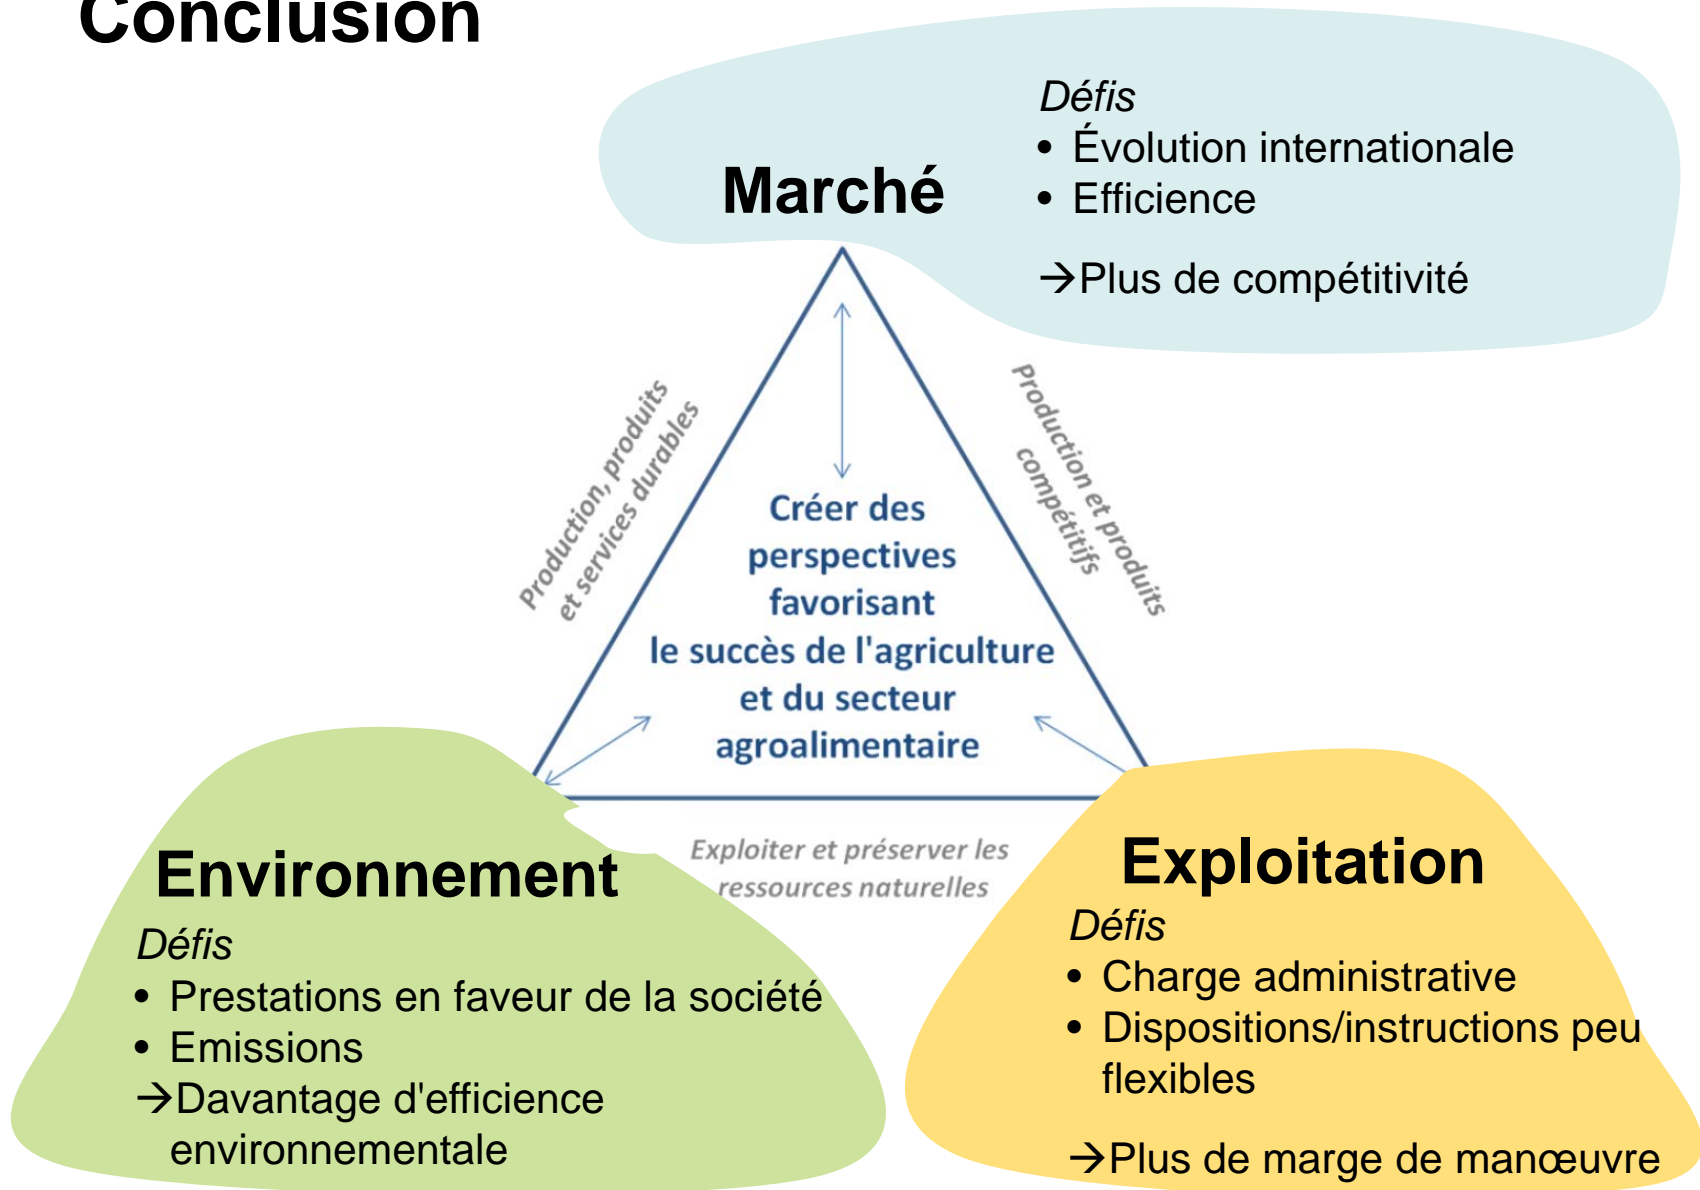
Conclusion

Marché

Défis
• Évolution internationale
• Efficience

→Plus de compétitivité

Production, produits et services durables

Production et produits compétitifs

Créer des perspectives favorisant le succès de l'agriculture et du secteur agroalimentaire

Exploiter et préserver les ressources naturelles

Environnement

Défis
• Prestations en faveur de la société
• Emissions
→Davantage d'efficience environnementale

Exploitation

Défis
• Charge administrative
• Dispositions/instructions peu flexibles

→Plus de marge de manœuvre